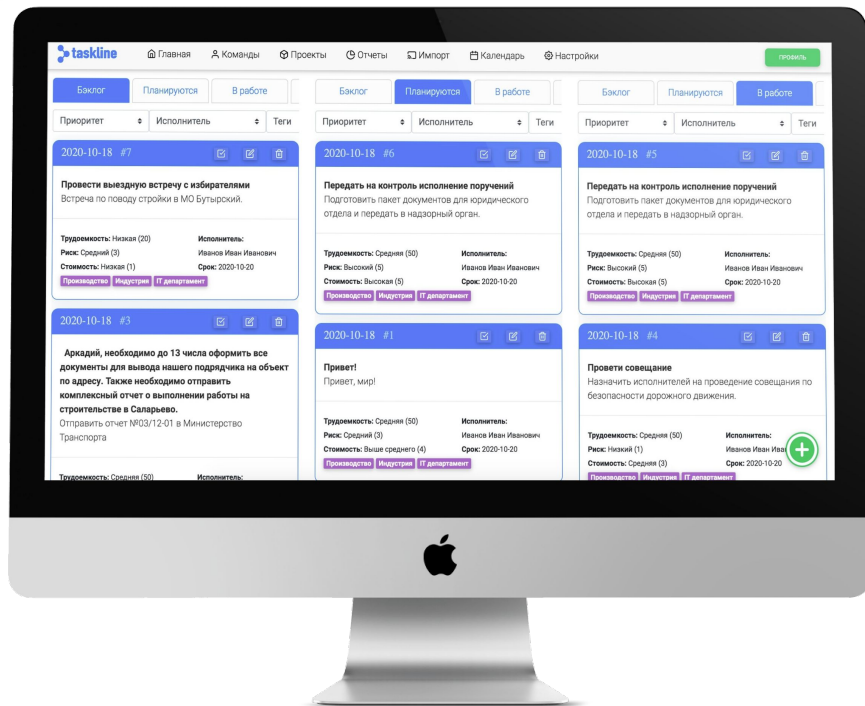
taskline Главная Команды Проекты Отчеты Импорт Календарь Настройки ПРОФИЛЬ

Бэклог Планируются В работе
Приоритет Исполнитель Теги

2020-10-18 #7
Провести выездную встречу с избирателями
Встреча по поводу стройки в МО Бутырский.
Трудоемкость: Низкая (20) Исполнитель:
Риск: Средний (3) Иванов Иван Иванович
Стоимость: Низкая (1) Срок: 2020-10-20
Производство Индустрия IT департамент

2020-10-18 #3
Аркадий, необходимо до 13 числа оформить все документы для вывода нашего подрядчика на объект по адресу. Также необходимо отправить комплексный отчет о выполнении работы на строительстве в Саларьево.
Отправить отчет №03/12-01 в Министерство Транспорта
Трудоемкость: Средняя (50) Исполнитель:

Бэклог Планируются В работе
Приоритет Исполнитель Теги

2020-10-18 #6
Передать на контроль исполнение поручений
Подготовить пакет документов для юридического отдела и передать в надзорный орган.
Трудоемкость: Средняя (50) Исполнитель:
Риск: Высокий (5) Иванов Иван Иванович
Стоимость: Высокая (5) Срок: 2020-10-20
Производство Индустрия IT департамент

2020-10-18 #1
Привет!
Привет, мир!
Трудоемкость: Средняя (50) Исполнитель:
Риск: Средний (3) Иванов Иван Иванович
Стоимость: Выше среднего (4) Срок: 2020-10-20
Производство Индустрия IT департамент

Бэклог Планируются В работе
Приоритет Исполнитель Теги

2020-10-18 #5
Передать на контроль исполнение поручений
Подготовить пакет документов для юридического отдела и передать в надзорный орган.
Трудоемкость: Средняя (50) Исполнитель:
Риск: Высокий (5) Иванов Иван Иванович
Стоимость: Высокая (5) Срок: 2020-10-20
Производство Индустрия IT департамент

2020-10-18 #4
Провети совещание
Назначить исполнителей на проведение совещания по безопасности дорожного движения.
Трудоемкость: Средняя (50) Исполнитель:
Риск: Низкий (1) Иванов Иван Ива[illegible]
Стоимость: Средняя (3) Срок: 2020-10-20
Производство Индустрия IT департамент